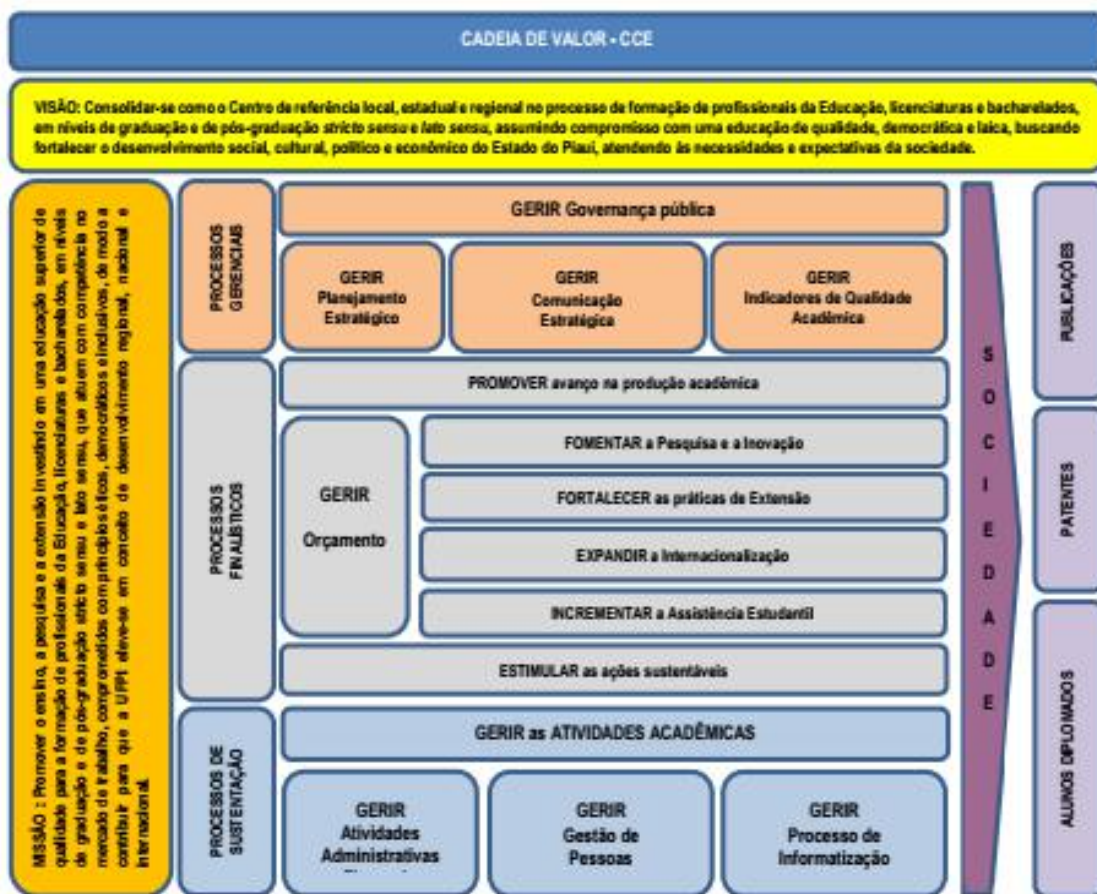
CADEIA DE VALOR - CCE

VISÃO: Consolidar-se como o Centro de referência local, estadual e regional no processo de formação de profissionais da Educação, licenciaturas e bacharelados, em níveis de graduação e de pós-graduação *stricto sensu* e *lato sensu*, assumindo compromisso com uma educação de qualidade, democrática e laica, buscando fortalecer o desenvolvimento social, cultural, político e econômico do Estado do Piauí, atendendo às necessidades e expectativas da sociedade.

MISSÃO : Promover o ensino, a pesquisa e a extensão investindo em uma educação superior de qualidade para a formação de profissionais da Educação, licenciaturas e bacharelados, em níveis de graduação e de pós-graduação stricto sensu e lato sensu, que atuem com competência no mercado de trabalho, comprometidos com princípios éticos, democráticos e inclusivos, de modo a contribuir para que a UFPI eleve-se em conceito de desenvolvimento regional, nacional e internacional.

PROCESSOS GERENCIAIS

GERIR Governança pública

GERIR Planejamento Estratégico

GERIR Comunicação Estratégica

GERIR Indicadores de Qualidade Acadêmica

PROCESSOS FINALÍSTICOS

PROMOVER avanço na produção acadêmica

GERIR Orçamento

FOMENTAR a Pesquisa e a Inovação

FORTALECER as práticas de Extensão

EXPANDIR a Internacionalização

INCREMENTAR a Assistência Estudantil

ESTIMULAR as ações sustentáveis

PROCESSOS DE SUSTENTAÇÃO

GERIR as ATIVIDADES ACADÊMICAS

GERIR Atividades Administrativas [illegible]

GERIR Gestão de Pessoas

GERIR Processo de Informatização

S O C I E D A D E

PUBLICAÇÕES

PATENTES

ALUNOS DIPLOMADOS